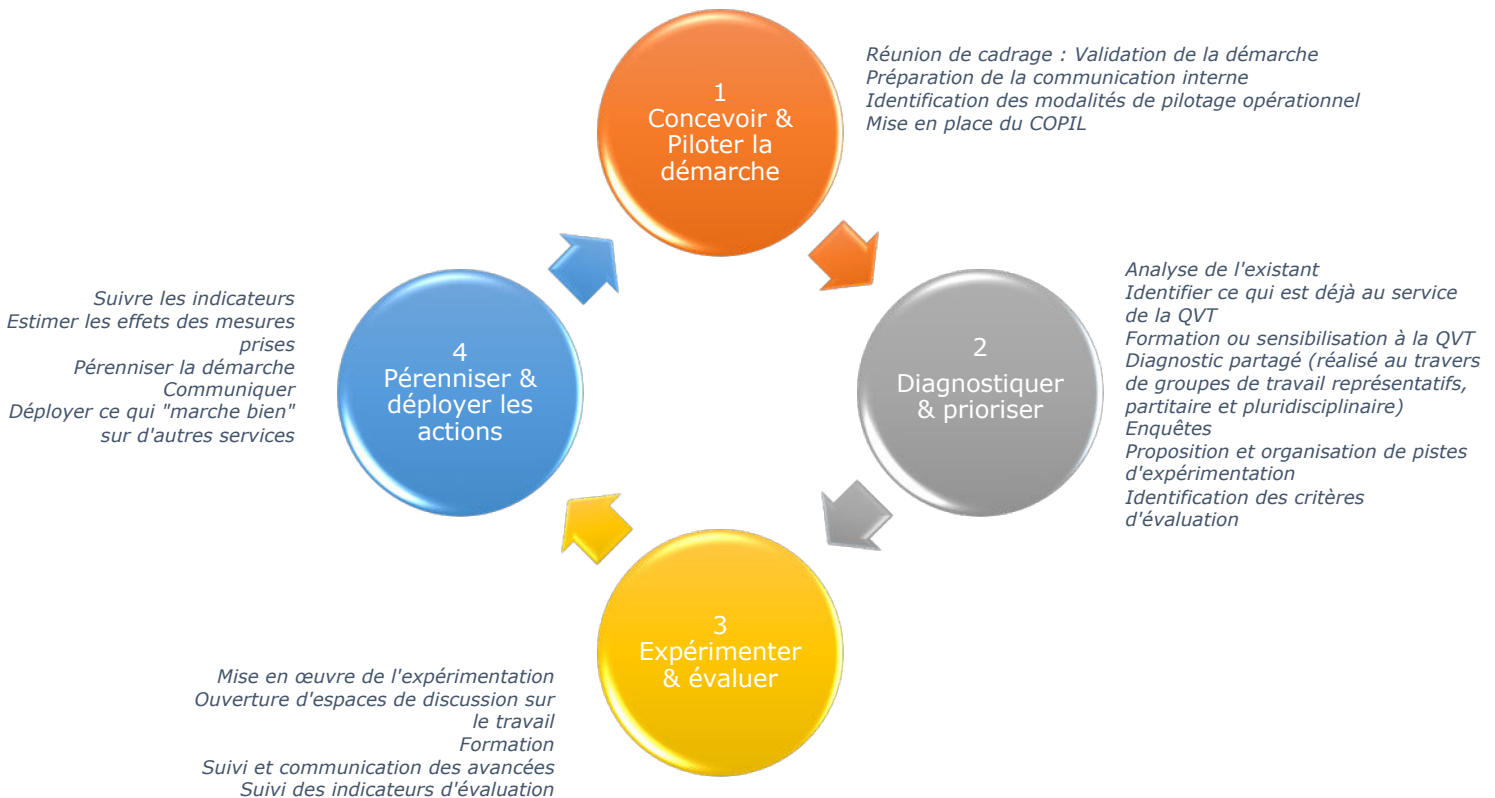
1
Concevoir & Piloter la démarche

Réunion de cadrage : Validation de la démarche
Préparation de la communication interne
Identification des modalités de pilotage opérationnel
Mise en place du COPIL

2
Diagnostiquer & prioriser

Analyse de l'existant
Identifier ce qui est déjà au service de la QVT
Formation ou sensibilisation à la QVT
Diagnostic partagé (réalisé au travers de groupes de travail représentatifs, partitaire et pluridisciplinaire)
Enquêtes
Proposition et organisation de pistes d'expérimentation
Identification des critères d'évaluation

3
Expérimenter & évaluer

Mise en œuvre de l'expérimentation
Ouverture d'espaces de discussion sur le travail
Formation
Suivi et communication des avancées
Suivi des indicateurs d'évaluation

4
Pérenniser & déployer les actions

Suivre les indicateurs
Estimer les effets des mesures prises
Pérenniser la démarche
Communiquer
Déployer ce qui "marche bien" sur d'autres services